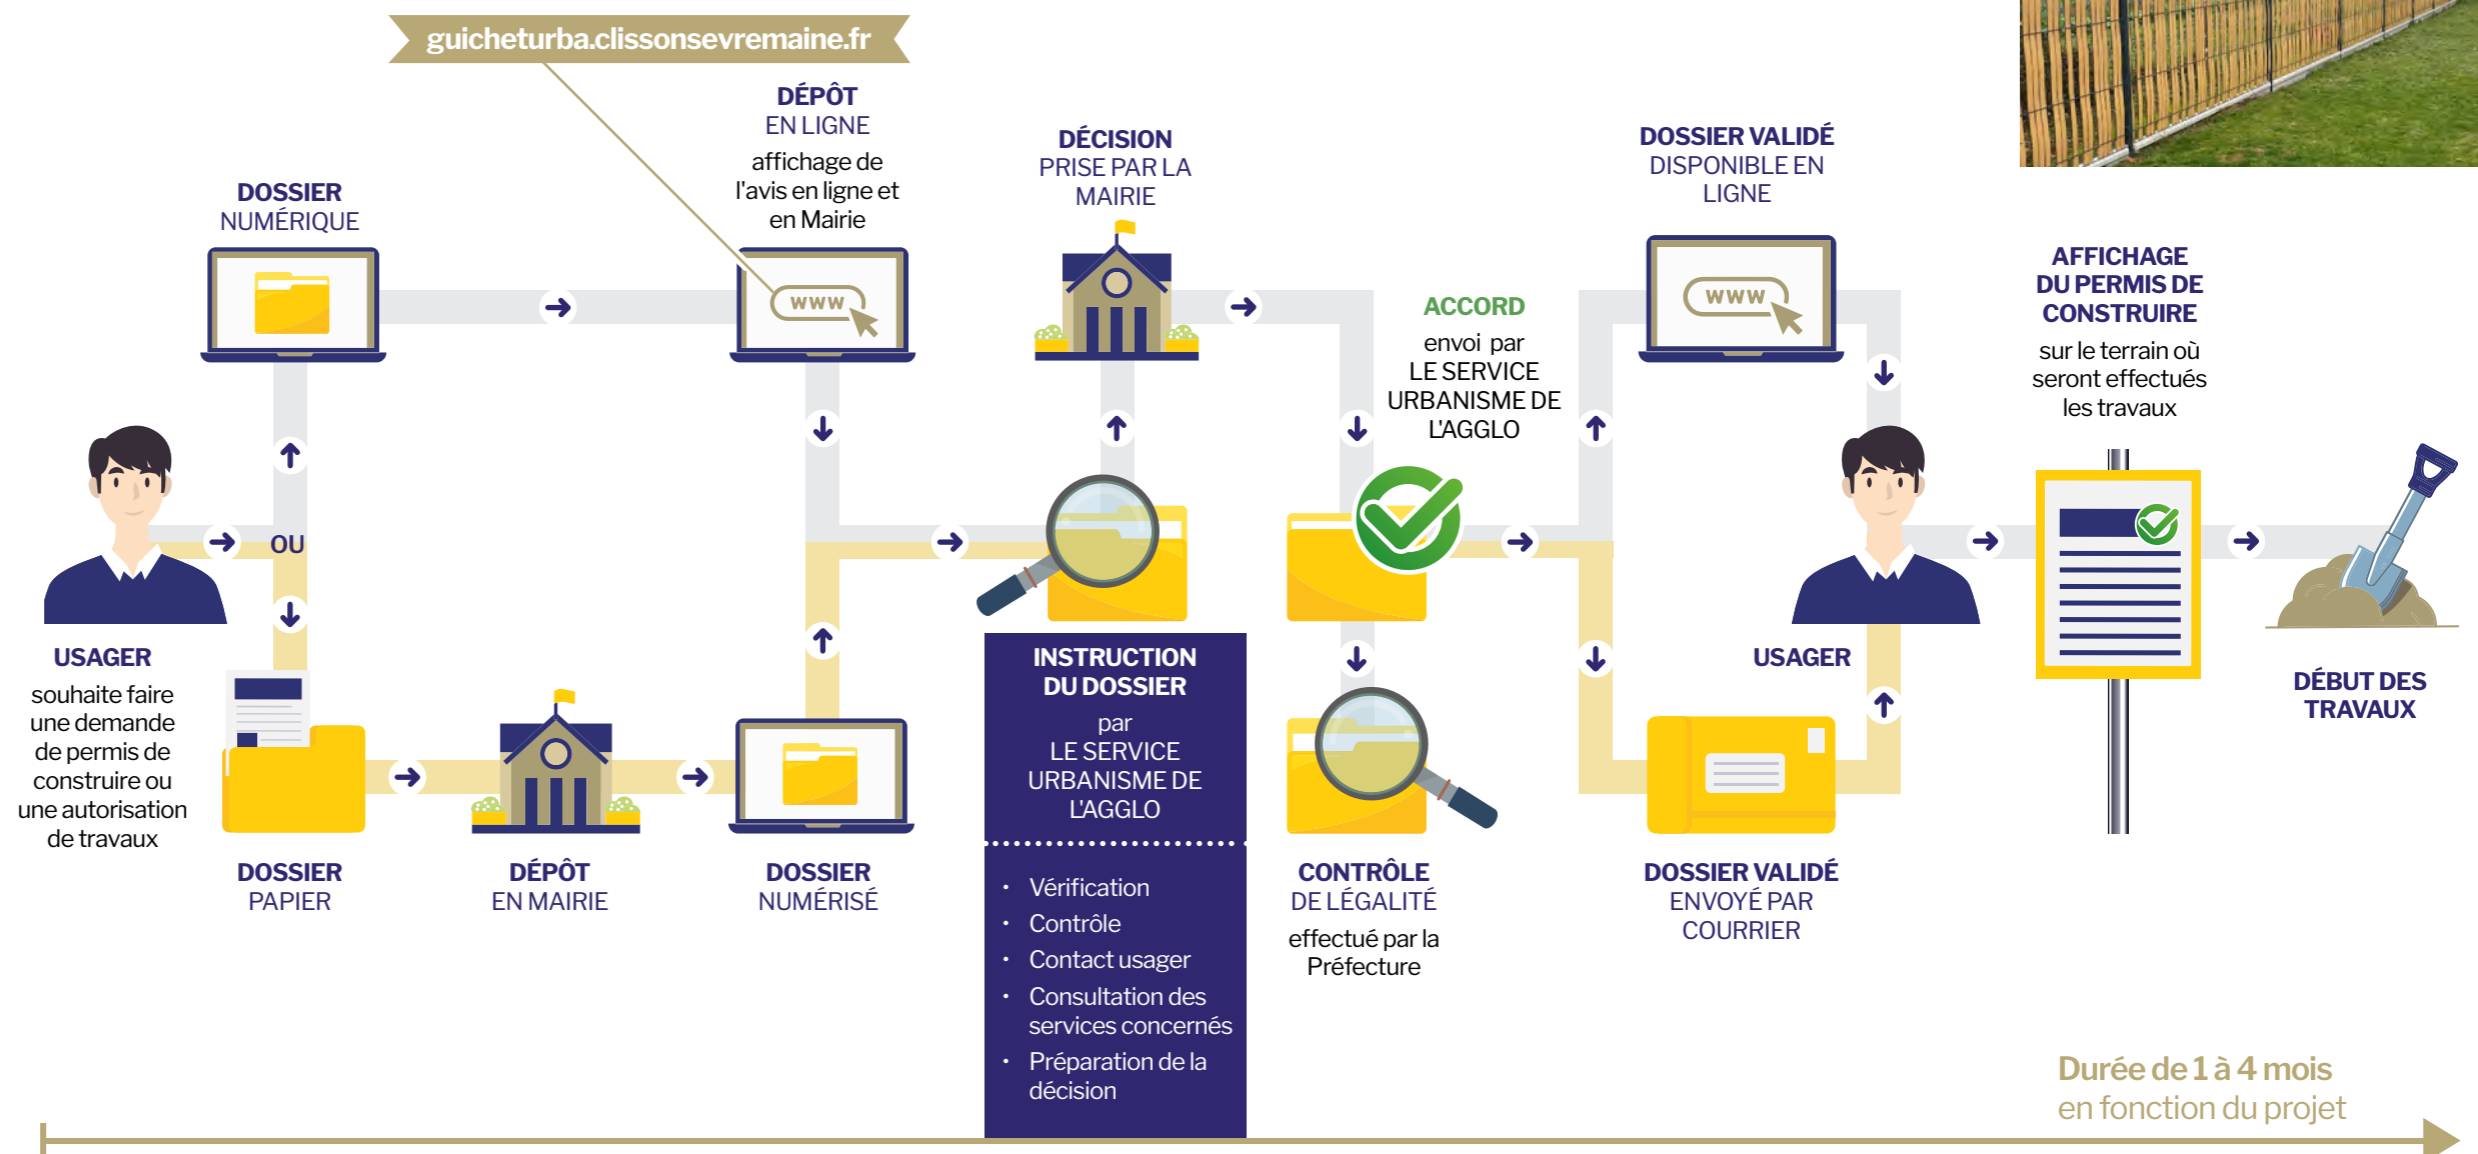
guicheturba.clissonsevremaine.fr

DOSSIER NUMÉRIQUE

DÉPÔT EN LIGNE
affichage de l'avis en ligne et en Mairie

www

DÉCISION PRISE PAR LA MAIRIE

ACCORD
envoi par LE SERVICE URBANISME DE L'AGGLO

DOSSIER VALIDÉ DISPONIBLE EN LIGNE

www

AFFICHAGE DU PERMIS DE CONSTRUIRE
sur le terrain où seront effectués les travaux

OU

USAGER
souhaite faire une demande de permis de construire ou une autorisation de travaux

INSTRUCTION DU DOSSIER
par
LE SERVICE URBANISME DE L'AGGLO

- Vérification
- Contrôle
- Contact usager
- Consultation des services concernés
- Préparation de la décision

USAGER

DÉBUT DES TRAVAUX

DOSSIER PAPIER

DÉPÔT EN MAIRIE

DOSSIER NUMÉRISÉ

CONTRÔLE DE LÉGALITÉ
effectué par la Préfecture

DOSSIER VALIDÉ ENVOYÉ PAR COURRIER

Durée de 1 à 4 mois
en fonction du projet